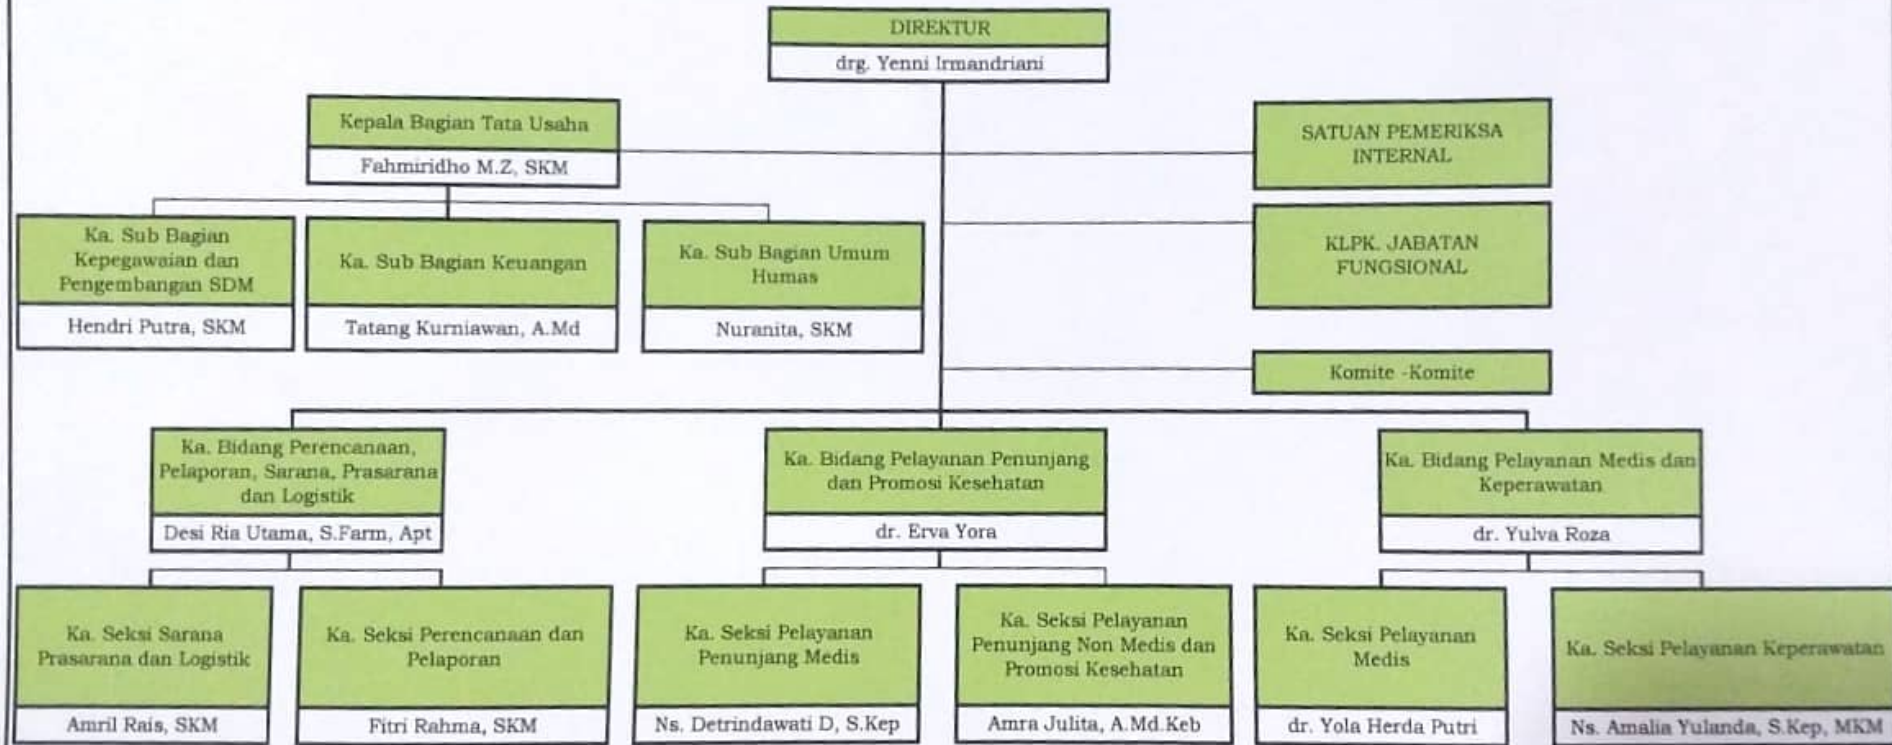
DIREKTUR
drg. Yenni Irmandriani

Kepala Bagian Tata Usaha
Fahmiridho M.Z, SKM

SATUAN PEMERIKSA INTERNAL

Ka. Sub Bagian Kepegawaian dan Pengembangan SDM
Hendri Putra, SKM

Ka. Sub Bagian Keuangan
Tatang Kurniawan, A.Md

Ka. Sub Bagian Umum Humas
Nuranita, SKM

KLPK. JABATAN FUNGSIONAL

Komite -Komite

Ka. Bidang Perencanaan, Pelaporan, Sarana, Prasarana dan Logistik
Desi Ria Utama, S.Farm, Apt

Ka. Bidang Pelayanan Penunjang dan Promosi Kesehatan
dr. Erva Yora

Ka. Bidang Pelayanan Medis dan Keperawatan
dr. Yulva Roza

Ka. Seksi Sarana Prasarana dan Logistik
Amril Rais, SKM

Ka. Seksi Perencanaan dan Pelaporan
Fitri Rahma, SKM

Ka. Seksi Pelayanan Penunjang Medis
Ns. Detrindawati D, S.Kep

Ka. Seksi Pelayanan Penunjang Non Medis dan Promosi Kesehatan
Amra Julita, A.Md.Keb

Ka. Seksi Pelayanan Medis
dr. Yola Herda Putri

Ka. Seksi Pelayanan Keperawatan
Ns. Amalia Yulanda, S.Kep, MKM